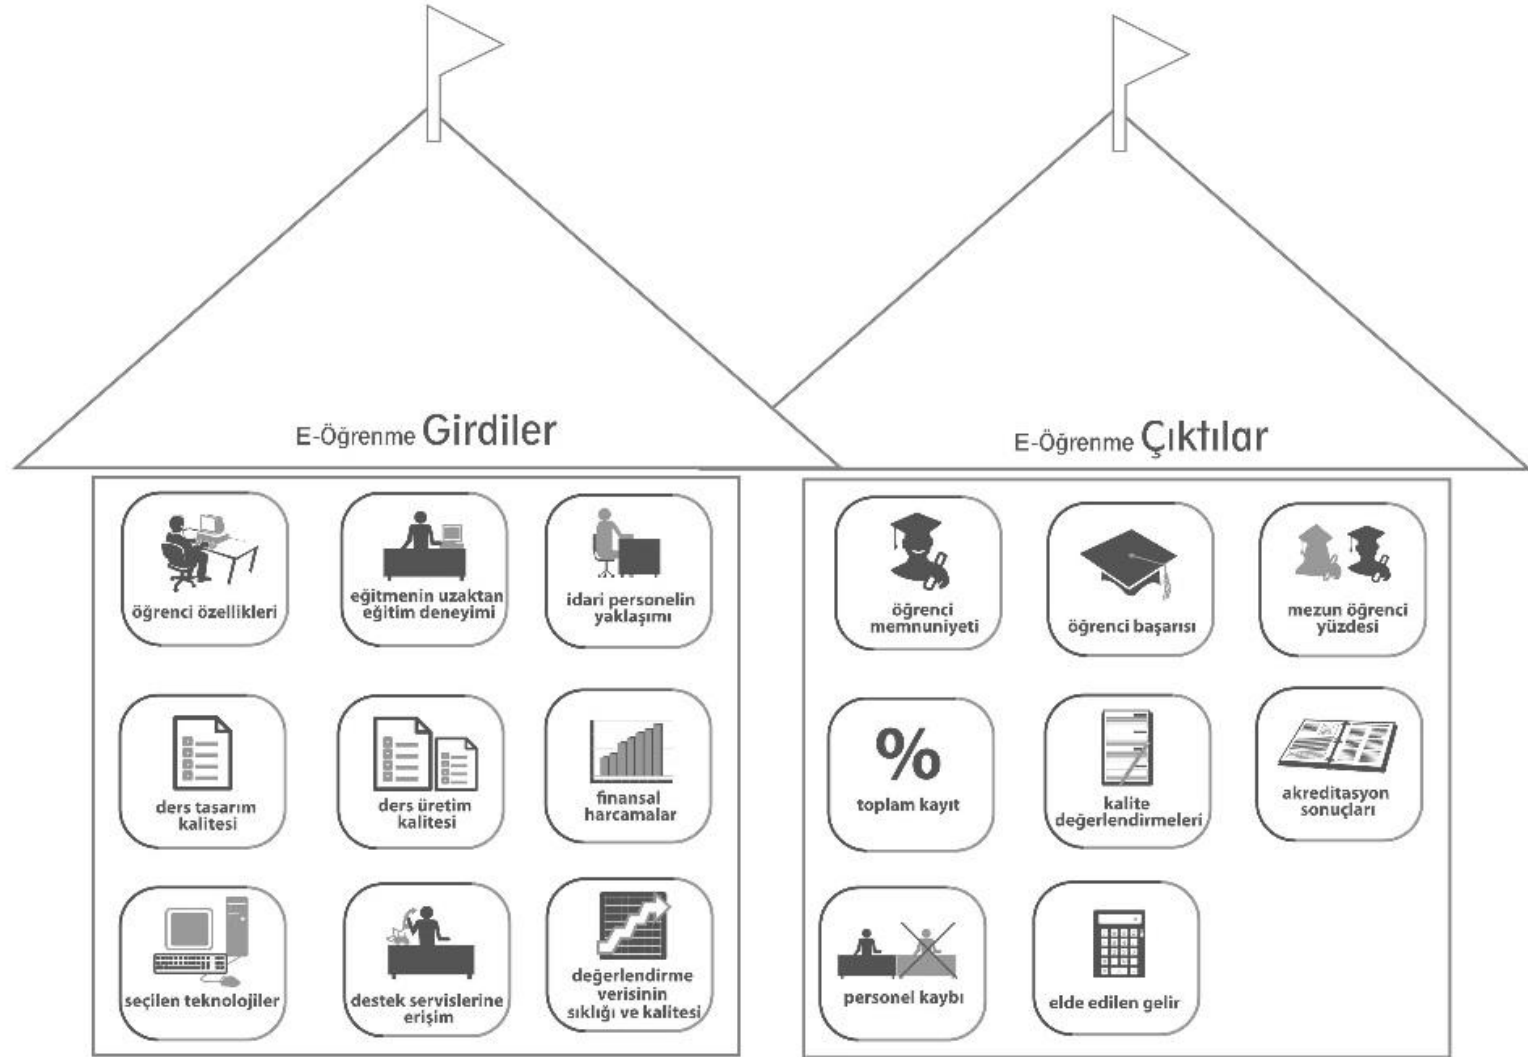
E-Öğrenme Girdiler

öğrenci özellikleri

eğitmenin uzaktan eğitim deneyimi

idari personelin yaklaşımı

ders tasarım kalitesi

ders üretim kalitesi

finansal harcamalar

seçilen teknolojiler

destek servislerine erişim

değerlendirme verisinin sıklığı ve kalitesi

E-Öğrenme Çıktılar

öğrenci memnuniyeti

öğrenci başarısı

mezun öğrenci yüzdesi

%

toplam kayıt

kalite değerlendirmeleri

akreditasyon sonuçları

personel kaybı

elde edilen gelir